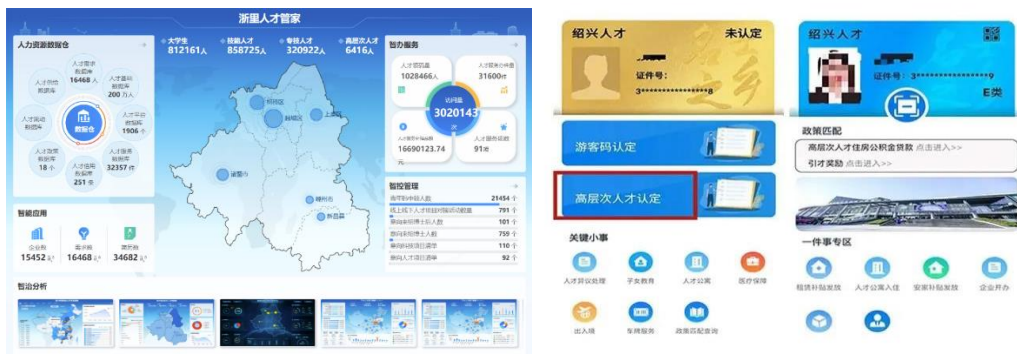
浙里人才管家

人力资源数据仓

大学生 812161人
技能人才 858725人
专技人才 320922人
高层次人才 6416人

人才供给数据库
人才需求数据库 16468个
人才基础数据库 200万人
人才流动数据库
数据仓
人才平台数据库 1906个
人才政策数据库 18个
人才活动数据库 251个
人才服务数据库 32357个

柯桥区
越城区
上虞区
诸暨市
嵊州市
新昌县

智办服务
人才访问量 1028466人
人才服务办件量 31600件
访问量 3020143 次
16690123.74 元
人才服务数 91项

智能应用
企业数 15452家
需求数 16468个
满意数 34682人

智管理
高层次申报人数 21454
线上线下人才对接活动数量 791
新增高层次人才人数 101
新增高层次人才人数 755
新增创新创业 110
新增人才项目 92

智治分析

绍兴人才
未认定
证件号：
3*****************8

绍兴人才
证件号：3*****************9
E类

游客码认定

高层次人才认定

政策匹配
高层次人才住房公积金贷款 点击进入>>
引才奖励 点击进入>>

关键小事
人才异议处理
子女教育
人才公寓
医疗保障
出入境
车辆服务
政策匹配查询

一件事专区
租赁补贴发放
人才公寓入住
安家补贴发放
企业开办